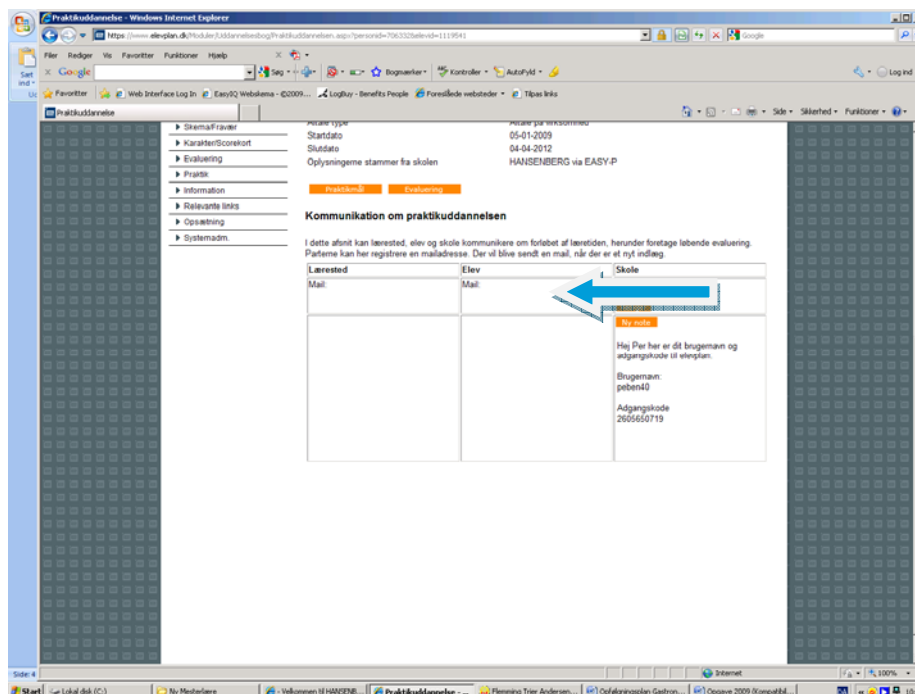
Praktikuddannelse - Windows Internet Explorer

https://www.elevplan.dk/Moduler/Uddannelsesbog/Praktikuddannelsen.aspx?personid=7063326elevid=1119541

Google

Filer Rediger Vis Favoritter Funktioner Hjælp

Google

Søg

Bogmærker

Kontroller

AutoFyld

Log ind

Sæt ind

Favoritter

Web Interface Log In

EasyIQ Webskema - ©2009...

LogBuy - Benefits People

Foreslåede websteder

Tilpas links

Praktikuddannelse

Side

Sikkerhed

Funktioner

Skema/Fravær

Karakter/Scorekort

Evaluering

Praktik

Information

Relevante links

Opsætning

Systemadm.

Aftale type | Aftale på virksomhed

Startdato | 05-01-2009

Slutdato | 04-04-2012

Oplysningerne stammer fra skolen | HANSENBERG via EASY-P

Praktikmål

Evaluering

Kommunikation om praktikuddannelsen

I dette afsnit kan lærested, elev og skole kommunikere om forløbet af læretiden, herunder foretage løbende evaluering. Parterne kan her registrere en mailadresse. Der vil blive sendt en mail, når der er et nyt indlæg.

| Lærested | Elev | Skole |
|---|---|---|
| Mail: | Mail: | |
| | | Ny note<br><br>Hej Per her er dit brugernavn og adgangskode til elevplan.<br><br>Brugernavn:<br>peben40<br><br>Adgangskode<br>2605650719 |

Side: 4

Internet

100%

Start

Lokal disk (C:)

Ny Mesterlære

Velkommen til HANSENB...

Praktikuddannelse - ...

Flemming Trier Andersen...

Opfølgningsplan Gastron...

Opgave 2009 (Kompatibil...